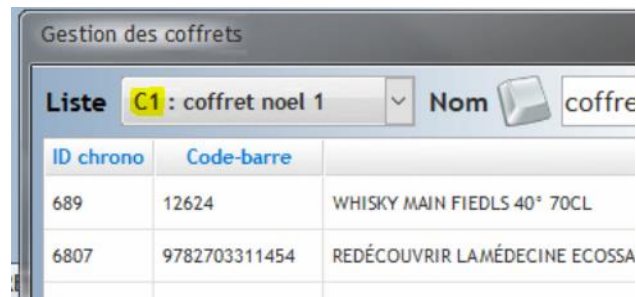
Gestion des coffrets

Liste C1 : coffret noel 1 Nom coffre

| ID chrono | Code-barre | |
|---|---|---|
| 689 | 12624 | WHISKY MAIN FIEDLS 40° 70CL |
| 6807 | 9782703311454 | REDÉCOUVRIR LAMÉDECINE ECOSSA |